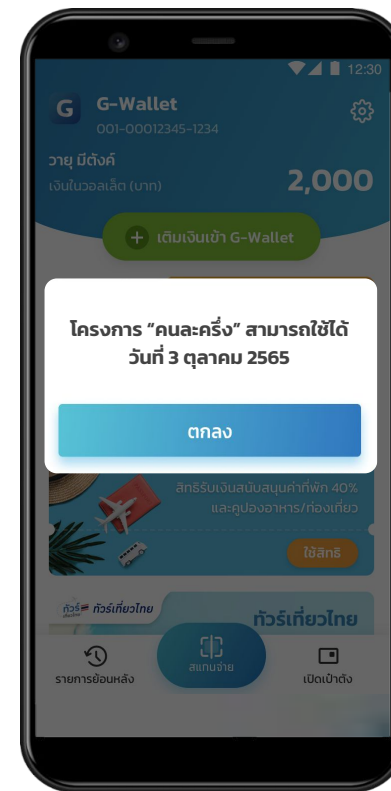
12:30

G G-Wallet
001-00012345-1234

วายุ มีตังค์
เงินในวอลเล็ต (บาท)
2,000

+ เติมเงินเข้า G-Wallet

โครงการ "คนละครึ่ง" สามารถใช้ได้ วันที่ 3 ตุลาคม 2565

ตกลง

สิทธิรับเงินสนับสนุนค่าที่พัก 40% และคูปองอาหาร/ท่องเที่ยว

ใช้สิทธิ

ทัวร์เที่ยวไทย ทัวร์เที่ยวไทย

ทัวร์เที่ยวไทย

รายการย้อนหลัง

สแกนจ่าย

เปิดเป๋าตัง